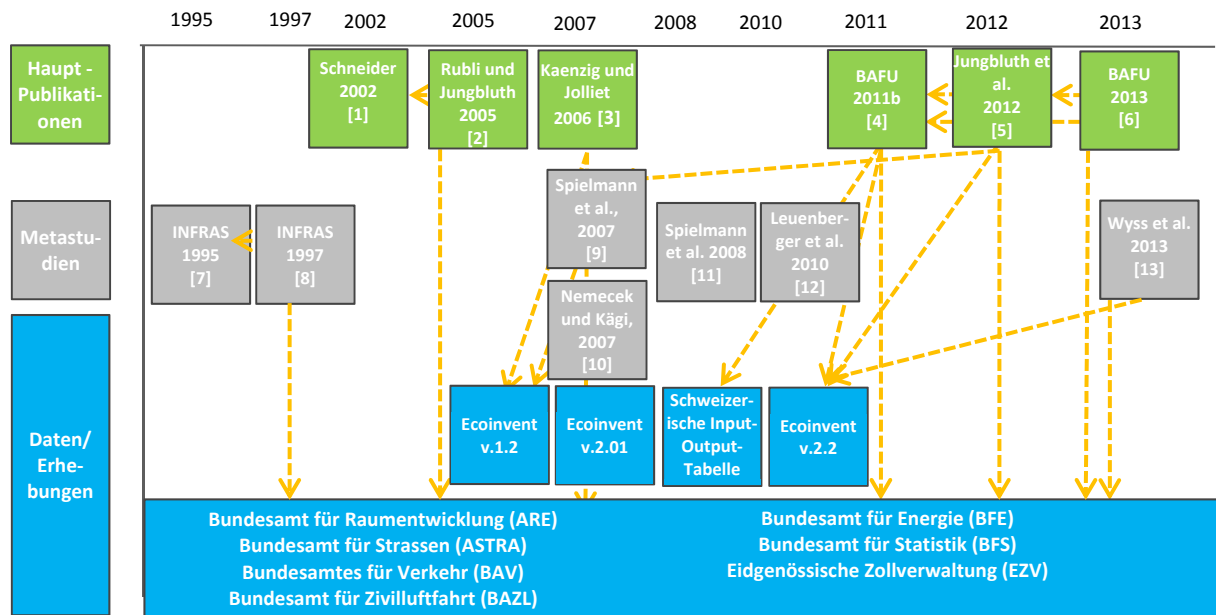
1995 1997 2002 2005 2007 2008 2010 2011 2012 2013

Haupt - Publikationen

Schneider 2002 [1]

Rubli und Jungbluth 2005 [2]

Kaenzig und Jolliet 2006 [3]

BAFU 2011b [4]

Jungbluth et al. 2012 [5]

BAFU 2013 [6]

Metastudien

INFRAS 1995 [7]

INFRAS 1997 [8]

Spielmann et al., 2007 [9]

Nemecek und Kägi, 2007 [10]

Spielmann et al. 2008 [11]

Leuenberger et al. 2010 [12]

Wyss et al. 2013 [13]

Daten/ Erhebungen

Ecoinvent v.1.2

Ecoinvent v.2.01

Schweizerische Input-Output-Tabelle

Ecoinvent v.2.2

Bundesamt für Raumentwicklung (ARE)
Bundesamt für Strassen (ASTRA)
Bundesamtes für Verkehr (BAV)
Bundesamt für Zivilluftfahrt (BAZL)

Bundesamt für Energie (BFE)
Bundesamt für Statistik (BFS)
Eidgenössische Zollverwaltung (EZV)